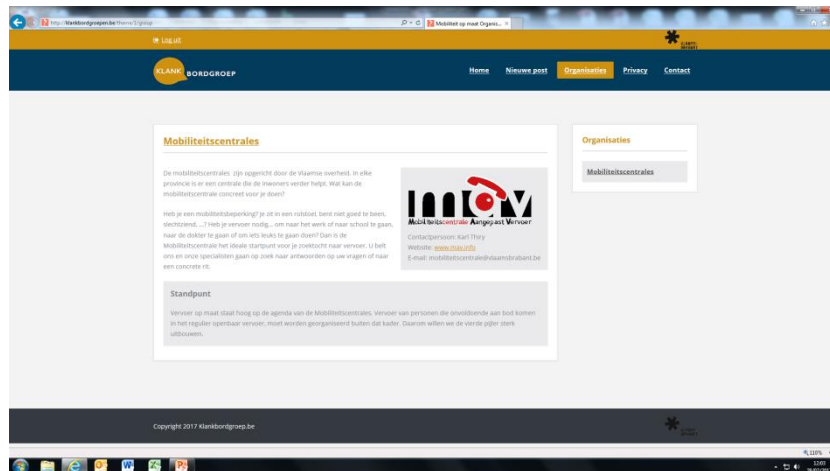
http://klankbordgroepen.be/theme/1/group

Mobiliteit op maat Organis... ×

Log uit

KLANK BORDGROEP

Home Nieuwe post Organisaties Privacy Contact

Mobiliteitscentrales

De mobiliteitscentrales zijn opgericht door de Vlaamse overheid. In elke provincie is er een centrale die de inwoners verder helpt. Wat kan de mobiliteitscentrale concreet voor je doen?

Heb je een mobiliteitsbeperking? Je zit in een rolstoel, bent niet goed te been, slechtziend, ...? Heb je vervoer nodig... om naar het werk of naar school te gaan, naar de dokter te gaan of om iets leuks te gaan doen? Dan is de Mobiliteitscentrale het ideale startpunt voor je zoektocht naar vervoer. U belt ons en onze specialisten gaan op zoek naar antwoorden op uw vragen of naar een concrete rit.

MCAV
Mobiliteitscentrale Aangepast Vervoer

Contactpersoon: Karl Thiry
Website: www.mav.info
E-mail: mobiliteitscentrale@vlaamsbrabant.be

Standpunt

Vervoer op maat staat hoog op de agenda van de Mobiliteitscentrales. Vervoer van personen die onvoldoende aan bod komen in het reguliere openbaar vervoer, moet worden georganiseerd buiten dat kader. Daarom willen we de vierde pijler sterk uitbouwen.

Organisaties

Mobiliteitscentrales

Copyright 2017 Klankbordgroep.be

110%

12:00